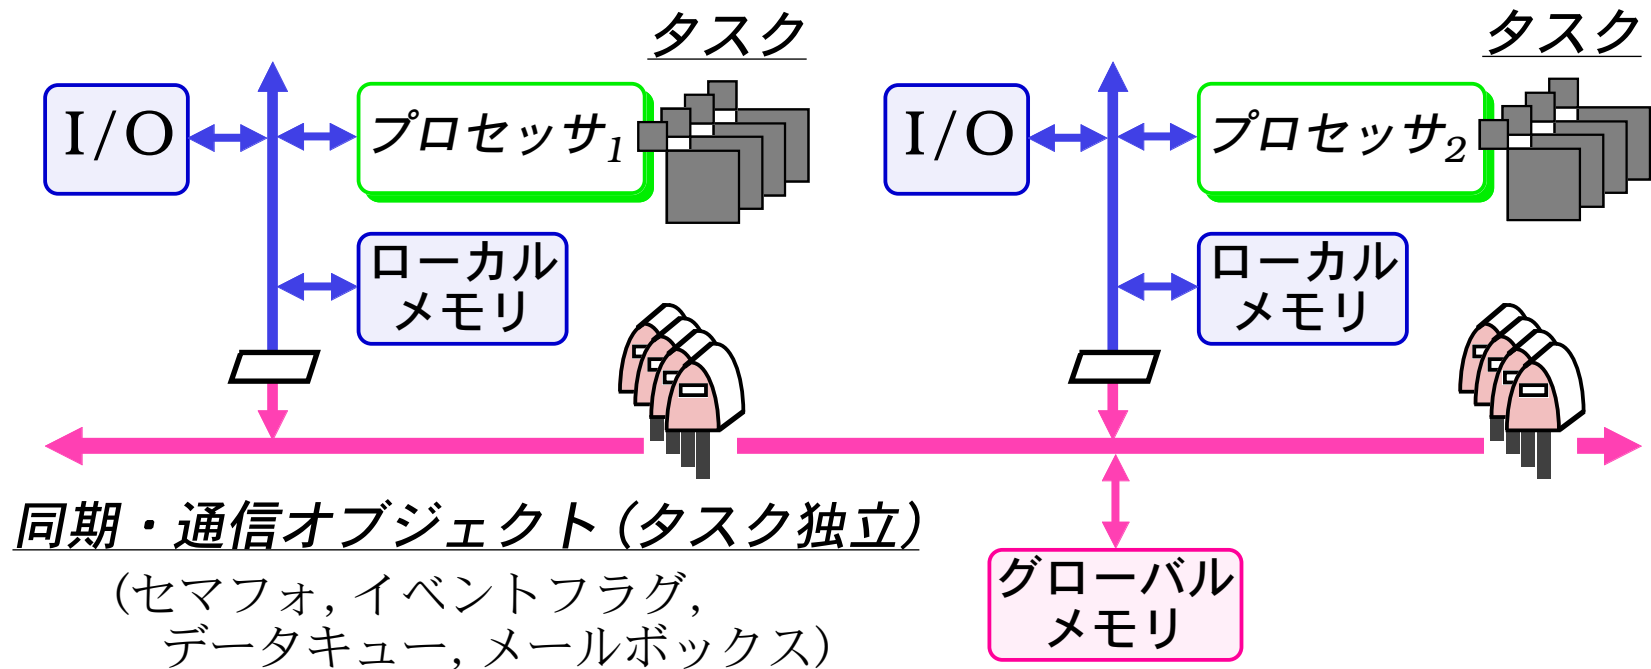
タスク

タスク

I/O

プロセッサ$_1$

I/O

プロセッサ$_2$

ローカルメモリ

ローカルメモリ

同期・通信オブジェクト（タスク独立）

（セマフォ, イベントフラグ, データキュー, メールボックス）

グローバルメモリ